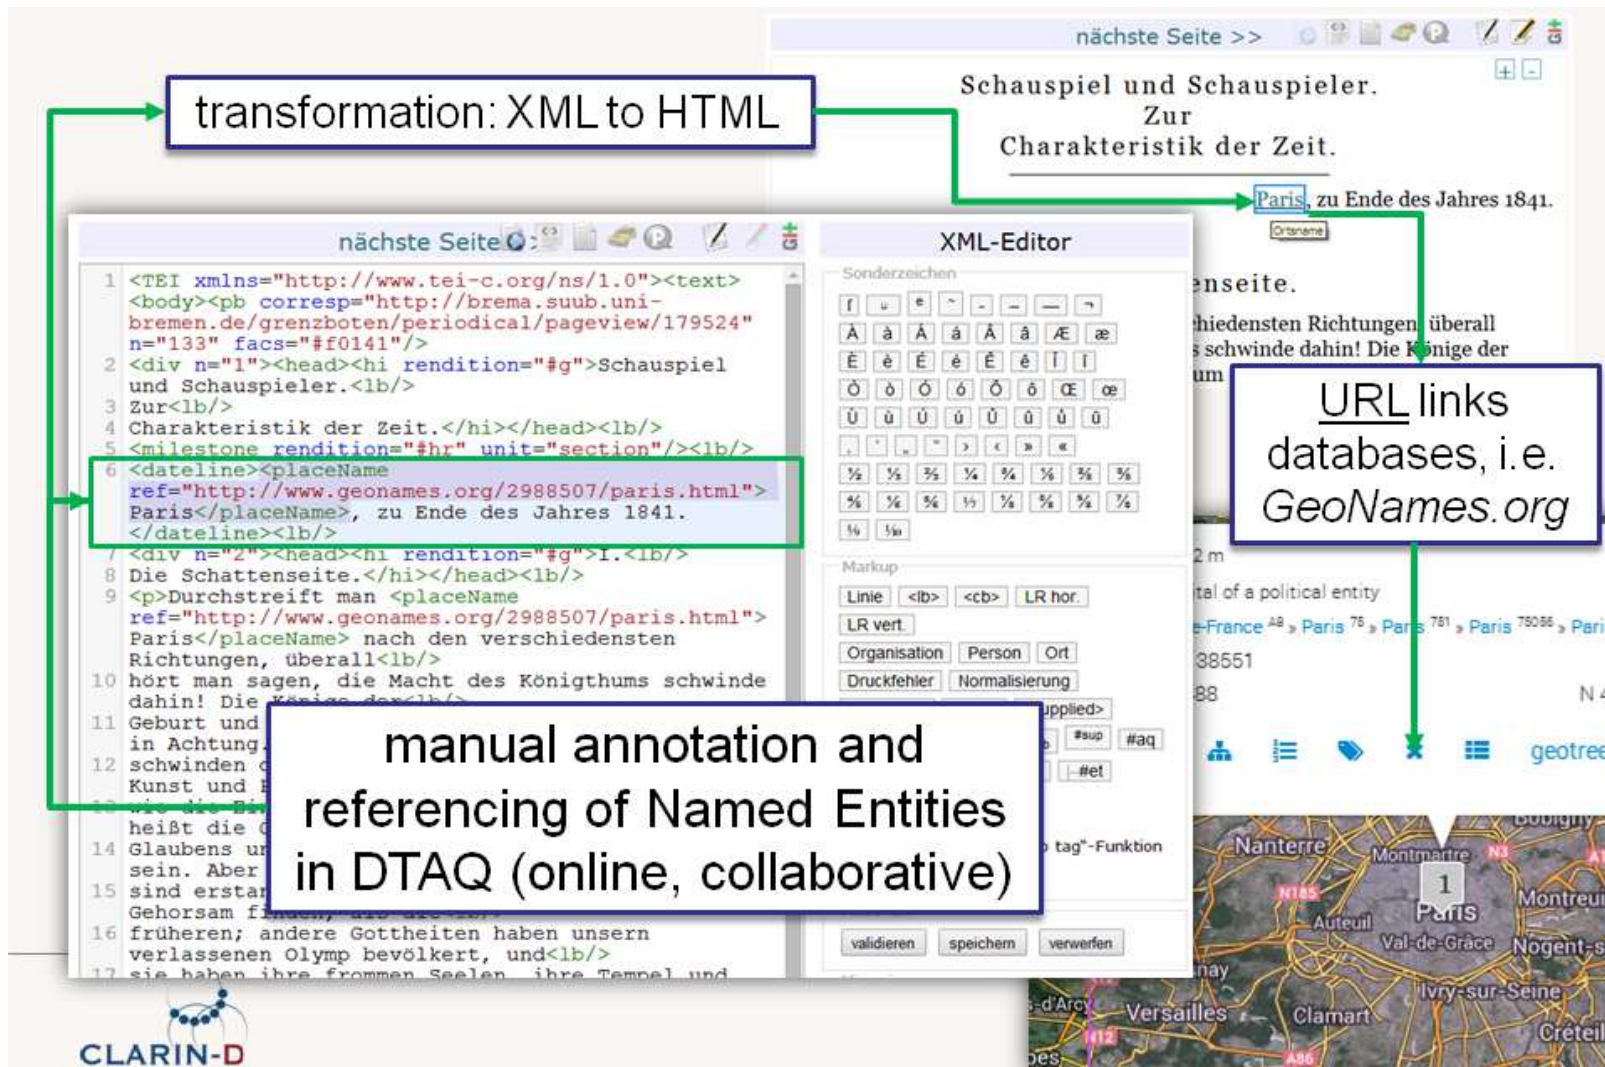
nächste Seite >>

Schauspiel und Schauspieler.
Zur
Charakteristik der Zeit.

Paris, zu Ende des Jahres 1841.
Ortsname

enseite.

hiedensten Richtungen überall
s schwinde dahin! Die Könige der
um

transformation: XML to HTML

nächste Seite

XML-Editor

1 <TEI xmlns="http://www.tei-c.org/ns/1.0"><text>
<body><pb corresp="http://brema.suub.uni-bremen.de/grenzboten/periodical/pageview/179524" n="133" facs="#f0141"/>
2 <div n="1"><head><hi rendition="#g">Schauspiel und Schauspieler.<lb/>
3 Zur<lb/>
4 Charakteristik der Zeit.</hi></head><lb/>
5 <milestone rendition="#hr" unit="section"/><lb/>
6 <dateline><placeName ref="http://www.geonames.org/2988507/paris.html">Paris</placeName>, zu Ende des Jahres 1841.</dateline><lb/>
7 <div n="2"><head><hi rendition="#g">I.<lb/>
8 Die Schattenseite.</hi></head><lb/>
9 <p>Durchstreift man <placeName ref="http://www.geonames.org/2988507/paris.html">Paris</placeName> nach den verschiedensten Richtungen, überall<lb/>
10 hört man sagen, die Macht des Königthums schwinde dahin! Die Könige der<lb/>
11 Geburt und
in Achtung
12 schwinden
Kunst und
13
heißt die
14 Glaubens un
sein. Aber
15 sind erstan
Gehorsam finden, als die<lb/>
16 früheren; andere Gottheiten haben unsern verlassenen Olymp bevölkert, und<lb/>
17 sie haben ihre frommen Seelen, ihre Tempel und

Sonderzeichen

ſ ꝛ ẽ ˜ ‐ – — ¬
À à Á á Â â Æ æ
È è É é Ê ê Ì Ì
Ò ò Ó ó Ô ô Œ œ
Ù ù Ú ú Û û ů û
„ ' ‚ " › ‹ » «
½ ⅓ ⅔ ¼ ¾ ⅕ ⅖ ⅗
⅘ ⅙ ⅚ ⅐ ⅛ ⅜ ⅝ ⅞
⅑ ⅒

Markup

Linie <lb> <cb> LR hor.
LR vert.
Organisation Person Ort
Druckfehler Normalisierung
upplied>
#sup #aq
#et
tag"-Funktion

validieren speichern verwerfen

URL links databases, i.e. GeoNames.org

2 m
tal of a political entity
-France A8 » Paris 75 » Paris 751 » Paris 75056 » Pari
38551
88
N
geotree

Nanterre Montmartre N3
N185 1
Auteuil Paris Montreu
Val-de-Grâce Nogent-s
nay
Versailles Clamart Ivry-sur-Seine
Créteil
N12 A86

CLARIN-D

manual annotation and referencing of Named Entities in DTAQ (online, collaborative)